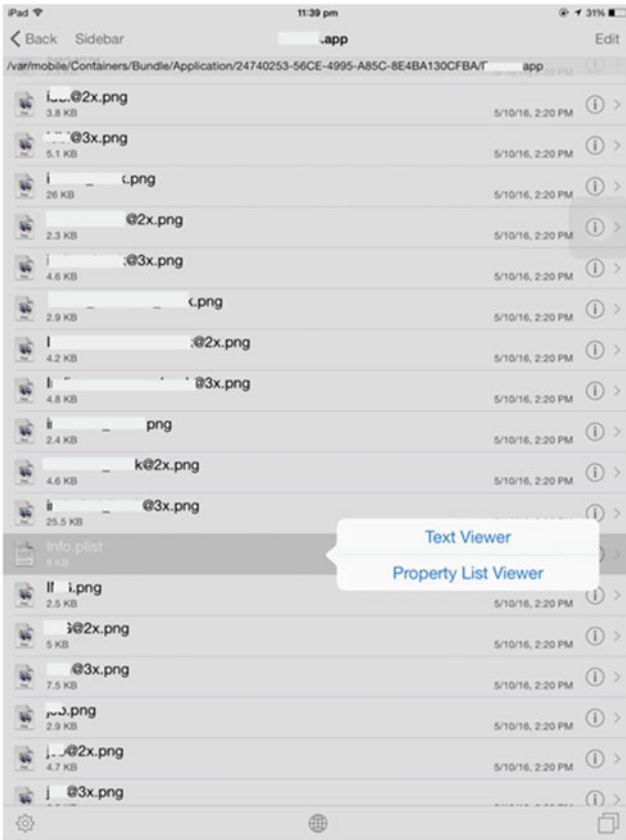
iPad
11:39 pm
31%
Back Sidebar
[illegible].app
Edit
/var/mobile/Containers/Bundle/Application/24740253-56CE-4995-A85C-8E4BA130CFBA/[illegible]app

i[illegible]@2x.png
3.8 KB

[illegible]@3x.png
5.1 KB
5/10/16, 2:20 PM

i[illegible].png
26 KB
5/10/16, 2:20 PM

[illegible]@2x.png
2.3 KB
5/10/16, 2:20 PM

i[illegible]@3x.png
4.6 KB
5/10/16, 2:20 PM

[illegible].png
2.9 KB
5/10/16, 2:20 PM

I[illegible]@2x.png
4.2 KB
5/10/16, 2:20 PM

I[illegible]@3x.png
4.8 KB
5/10/16, 2:20 PM

i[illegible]png
2.4 KB
5/10/16, 2:20 PM

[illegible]k@2x.png
4.6 KB
5/10/16, 2:20 PM

i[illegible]@3x.png
25.5 KB

Info.plist
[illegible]

Text Viewer
Property List Viewer

I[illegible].png
2.5 KB
5/10/16, 2:20 PM

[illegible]@2x.png
5 KB
5/10/16, 2:20 PM

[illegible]@3x.png
7.5 KB
5/10/16, 2:20 PM

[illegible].png
2.9 KB
5/10/16, 2:20 PM

j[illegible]@2x.png
4.7 KB
5/10/16, 2:20 PM

j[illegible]@3x.png